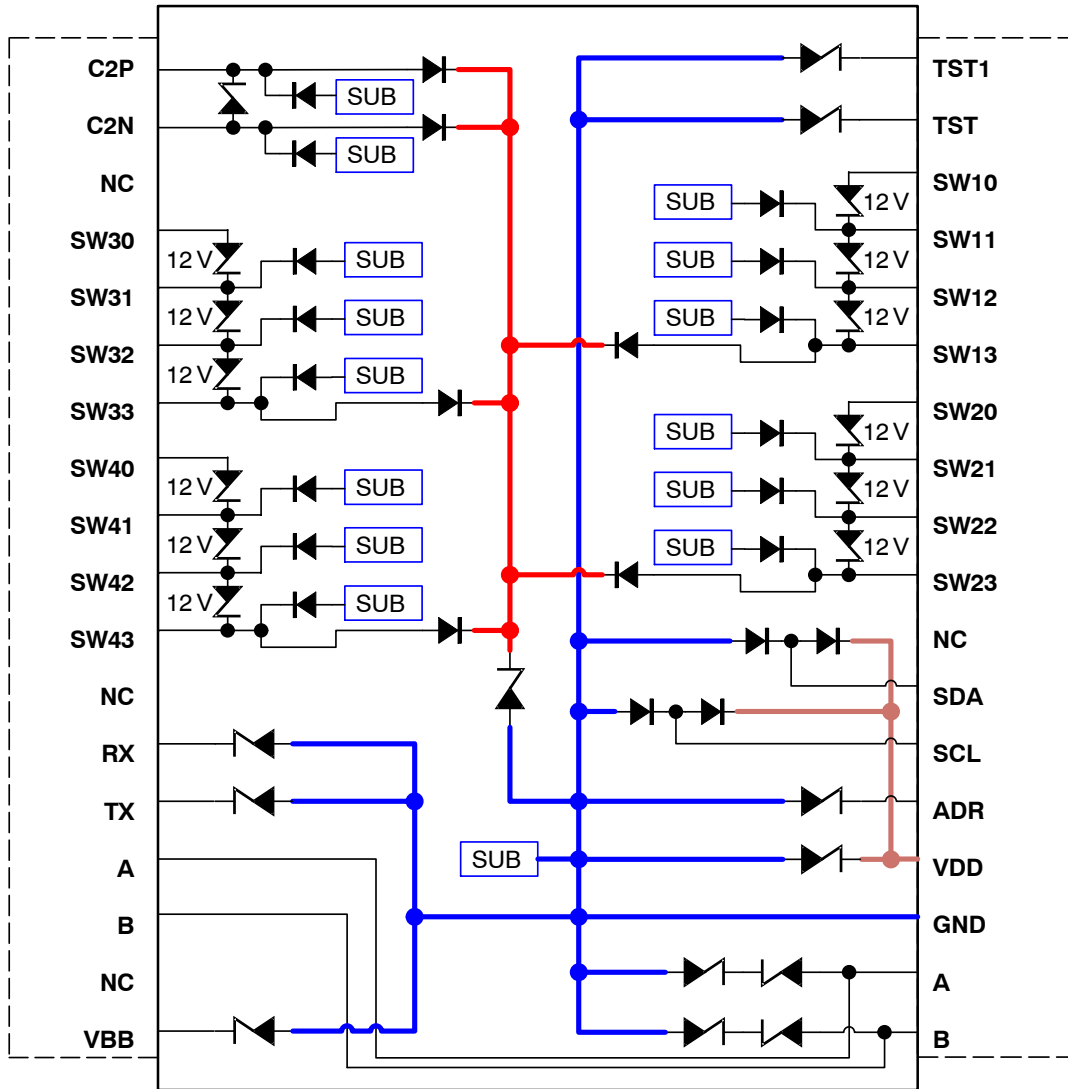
C2P
C2N
NC
SW30
SW31
SW32
SW33
SW40
SW41
SW42
SW43
NC
RX
TX
A
B
NC
VBB

SUB
SUB
12 V
SUB
12 V
SUB
12 V
SUB
12 V
SUB
12 V
SUB
12 V
SUB

TST1
TST
SW10
SW11
SW12
SW13
SW20
SW21
SW22
SW23
NC
SDA
SCL
ADR
VDD
GND
A
B

SUB
12 V
SUB
12 V
SUB
12 V
SUB
12 V
SUB
12 V
SUB
12 V
SUB